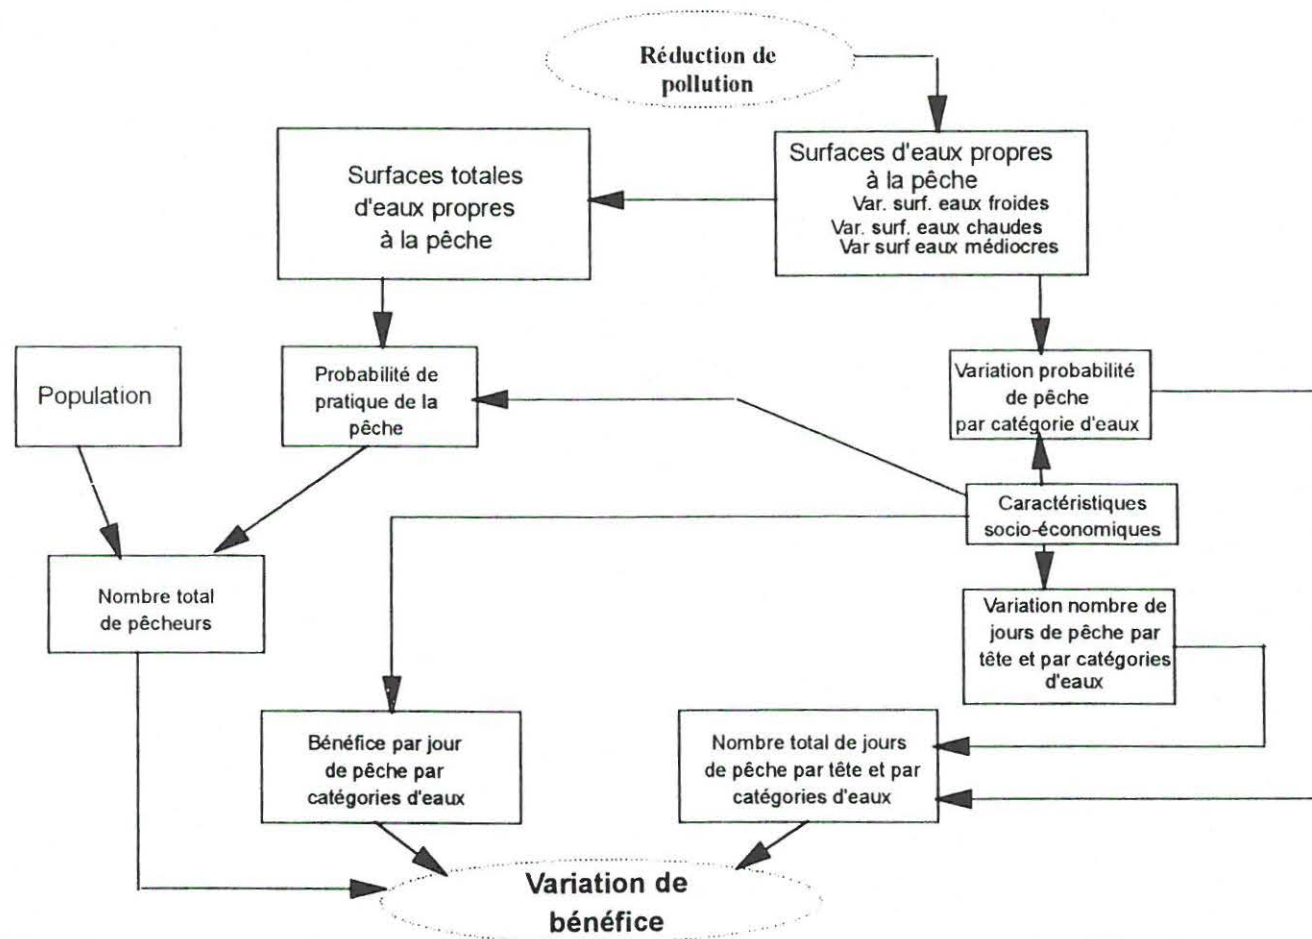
Réduction de pollution

Surfaces totales d'eaux propres à la pêche

Surfaces d'eaux propres à la pêche
Var. surf. eaux froides
Var. surf. eaux chaudes
Var surf eaux médiocres

Population

Probabilité de pratique de la pêche

Variation probabilité de pêche par catégorie d'eaux

Caractéristiques socio-économiques

Nombre total de pêcheurs

Variation nombre de jours de pêche par tête et par catégories d'eaux

Bénéfice par jour de pêche par catégories d'eaux

Nombre total de jours de pêche par tête et par catégories d'eaux

Variation de bénéfice